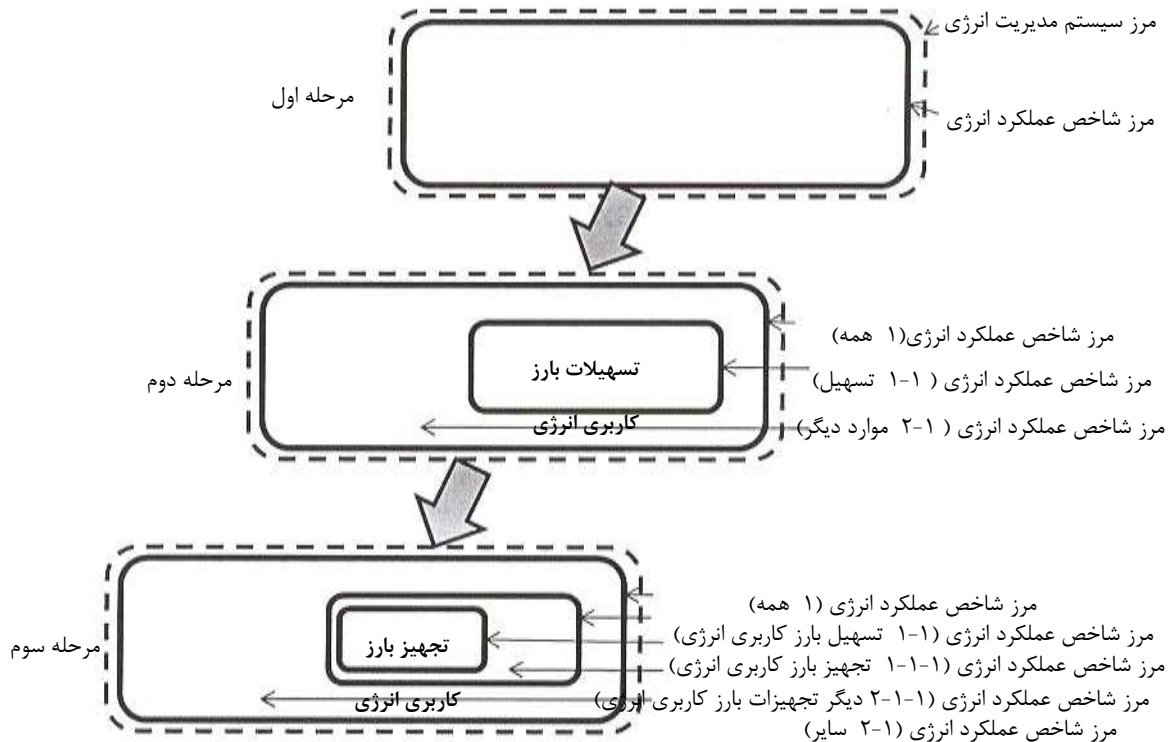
مرز سیستم مدیریت انرژی

مرحله اول

مرز شاخص عملکرد انرژی

مرز شاخص عملکرد انرژی(۱ همه)

تسهیلات بارز

مرحله دوم

مرز شاخص عملکرد انرژی ( ۱-1 تسهیل)

کاربری انرژی

مرز شاخص عملکرد انرژی ( ۱-2 موارد دیگر)

مرز شاخص عملکرد انرژی (۱ همه)

مرز شاخص عملکرد انرژی (۱-1 تسهیل بارز کاربری انرژی)

تجهیز بارز

مرحله سوم

مرز شاخص عملکرد انرژی (۱-1-1 تجهیز بارز کاربری انرژی)

کاربری انرژی

مرز شاخص عملکرد انرژی (۱-1-2 دیگر تجهیزات بارز کاربری انرژی)

مرز شاخص عملکرد انرژی (۱-۲ سایر)